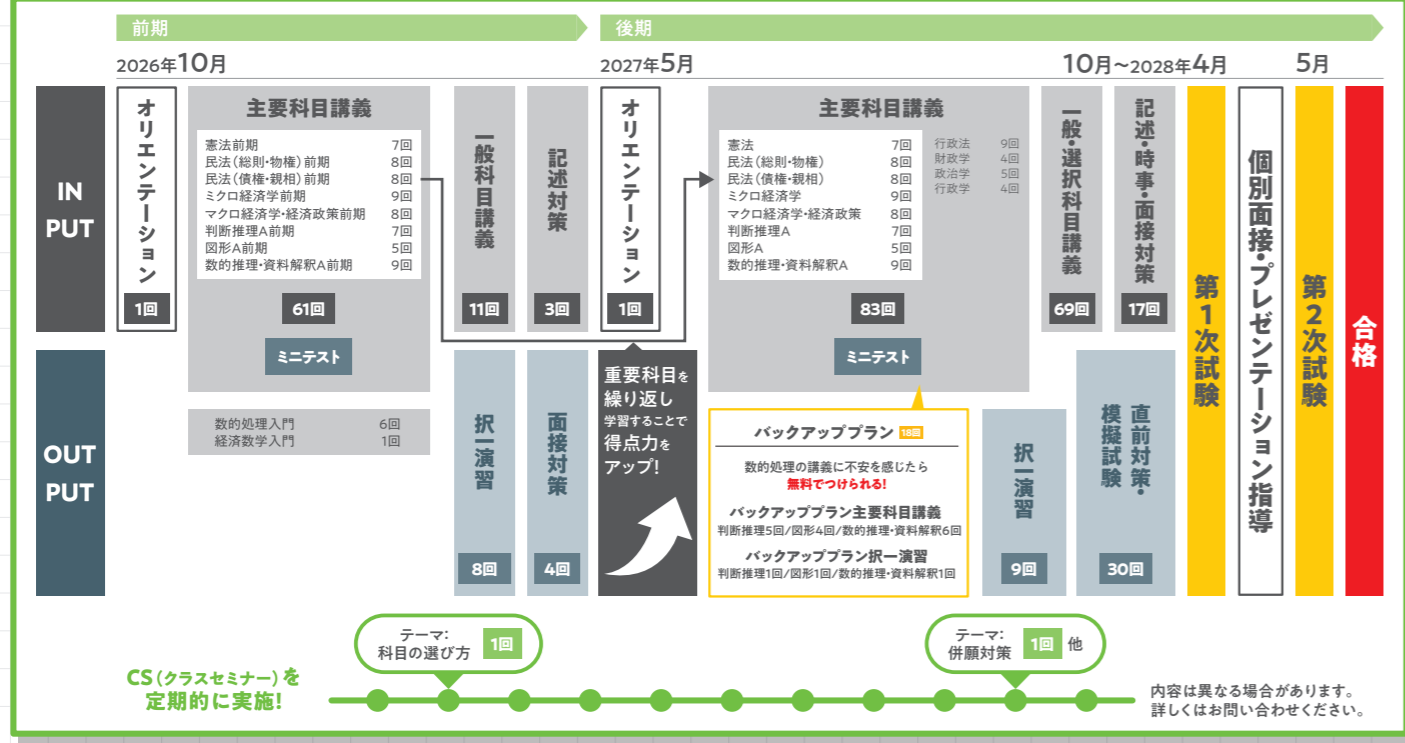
前期

後期

2026年10月

2027年5月

10月～2028年4月

5月

IN PUT

OUT PUT

オリエンテーション
1回

主要科目講義

| | |
|---|---|
| 憲法前期 | 7回 |
| 民法（総則・物権）前期 | 8回 |
| 民法（債権・親相）前期 | 8回 |
| ミクロ経済学前期 | 9回 |
| マクロ経済学・経済政策前期 | 8回 |
| 判断推理A前期 | 7回 |
| 図形A前期 | 5回 |
| 数的推理・資料解釈A前期 | 9回 |

61回

ミニテスト

| | |
|---|---|
| 数的処理入門 | 6回 |
| 経済数学入門 | 1回 |

一般科目講義
11回

記述対策
3回

択一演習
8回

面接対策
4回

オリエンテーション
1回

重要科目を繰り返し学習することで得点力をアップ!

主要科目講義

| | |
|---|---|
| 憲法 | 7回 |
| 民法（総則・物権） | 8回 |
| 民法（債権・親相） | 8回 |
| ミクロ経済学 | 9回 |
| マクロ経済学・経済政策 | 8回 |
| 判断推理A | 7回 |
| 図形A | 5回 |
| 数的推理・資料解釈A | 9回 |

| | |
|---|---|
| 行政法 | 9回 |
| 財政学 | 4回 |
| 政治学 | 5回 |
| 行政学 | 4回 |

83回

ミニテスト

バックアッププラン 18回

数的処理の講義に不安を感じたら
無料でつけられる!

バックアッププラン主要科目講義
判断推理5回/図形4回/数的推理・資料解釈6回

バックアッププラン択一演習
判断推理1回/図形1回/数的推理・資料解釈1回

一般・選択科目講義
69回

記述・時事・面接対策
17回

択一演習
9回

直前対策・模擬試験
30回

第1次試験

個別面接・プレゼンテーション指導

第2次試験

合格

テーマ：科目の選び方 1回

テーマ：併願対策 1回 他

CS（クラスセミナー）を定期的に実施!

内容は異なる場合があります。
詳しくはお問い合わせください。